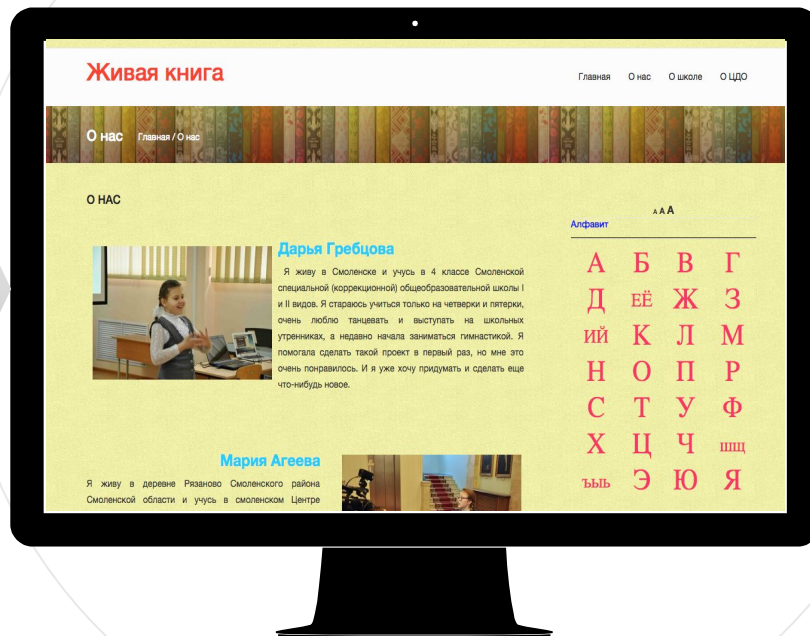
Живая книга

Главная О нас О школе О ЦДО

О нас Главная / О нас

О НАС

A A A

Алфавит

Дарья Гребцова

Я живу в Смоленске и учусь в 4 классе Смоленской специальной (коррекционной) общеобразовательной школы I и II видов. Я стараюсь учиться только на четверки и пятерки, очень люблю танцевать и выступать на школьных утренниках, а недавно начала заниматься гимнастикой. Я помогала сделать такой проект в первый раз, но мне это очень понравилось. И я уже хочу придумать и сделать еще что-нибудь новое.

Мария Агеева

Я живу в деревне Рязаново Смоленского района Смоленской области и учусь в смоленском Центре

| А | Б | В | Г |
|---|---|---|---|
| Д | ЕЁ | Ж | З |
| ИЙ | К | Л | М |
| Н | О | П | Р |
| С | Т | У | Ф |
| Х | Ц | Ч | ШЩ |
| ЪЫЬ | Э | Ю | Я |